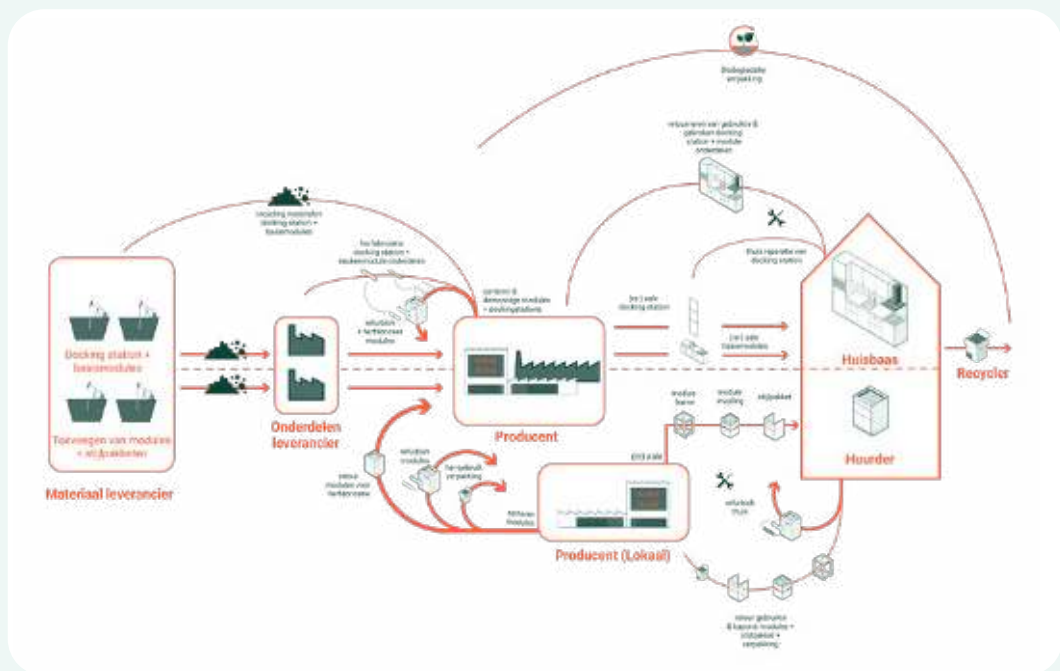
Biologische verpakking

retourneren van gebruikte & gebroken docking station + module onderdelen

recycling materialen docking station + basismodules

her fabricatie docking station + keukenmodule onderdelen

Docking station + basismodules

Toevoegen van modules + stijlpakketten

Materiaal leverancier

Onderdelen leverancier

refurbish + herfabriceer modules

controle & demontage modules + dockingstations

Producent

(ver) sale docking station

(ver) sale basismodules

Huisbaas

Recycler

thuis reparatie van docking station

module frame

module inrichting

stijlpakket

Huurder

(ver) sale

retour modules voor herfabricatie

refurbish modules

herbruik verpakking

fabricatie modules

Producent (Lokaal)

refurbish thuis

retour gebruikte & kapotte modules + stijlpakket + verpakking